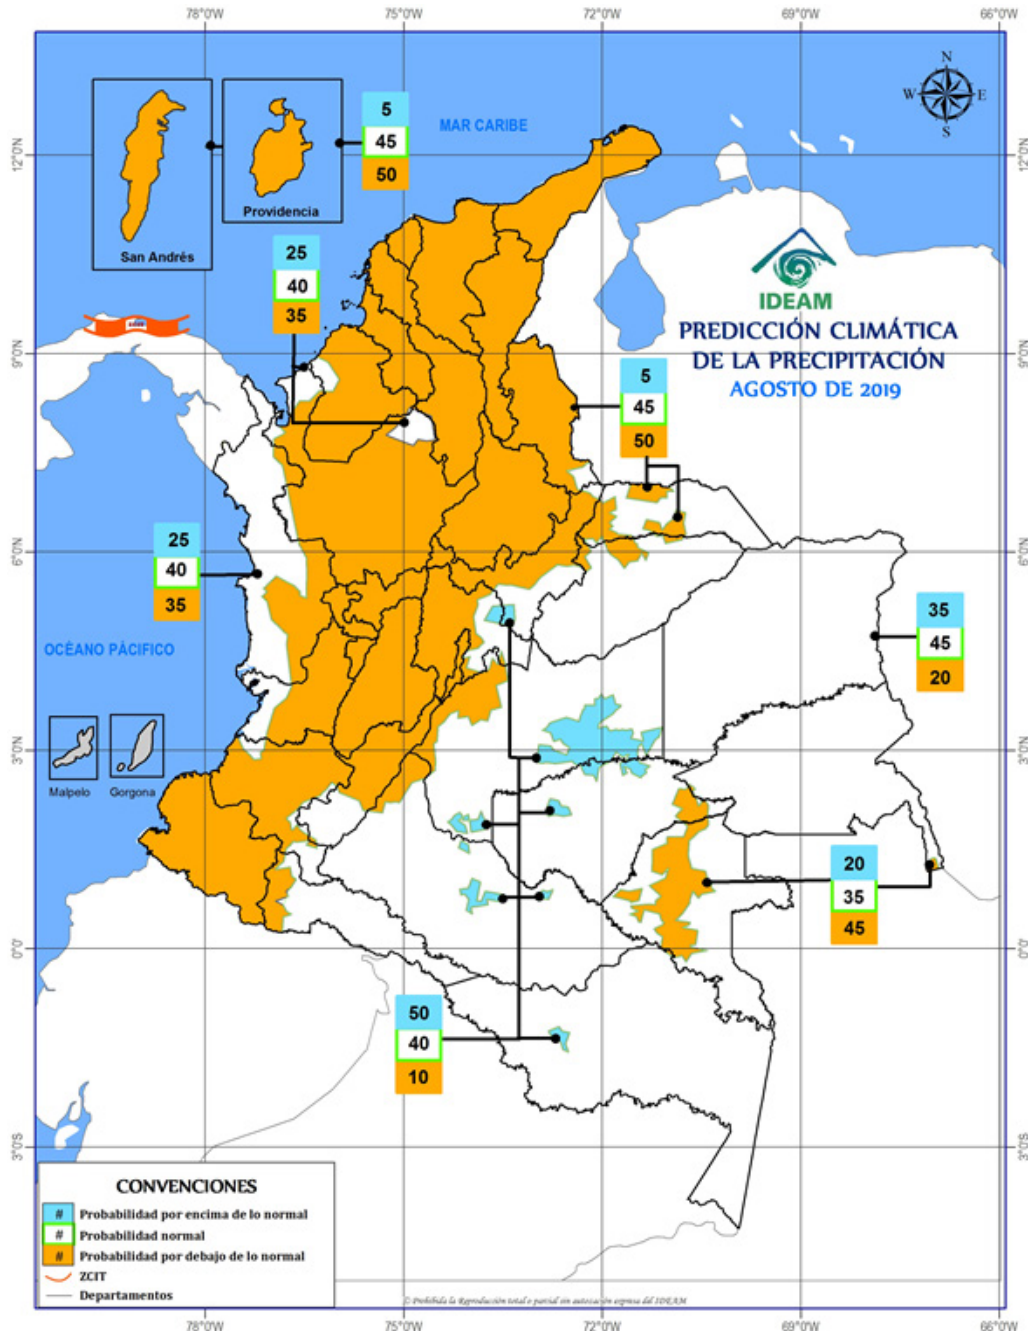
78°0'W 75°0'W 72°0'W 69°0'W 66°0'W

12°0'N 9°0'N 6°0'N 3°0'N 0°0' 3°0'S

N
W E
S

MAR CARIBE

San Andrés

Providencia

5
45
50

25
40
35

IDEAM
PREDICCIÓN CLIMÁTICA
DE LA PRECIPITACIÓN
AGOSTO DE 2019

ZCIT

5
45
50

25
40
35

OCÉANO PÁCIFICO

35
45
20

Malpelo Gorgona

20
35
45

50
40
10

CONVENCIONES
# Probabilidad por encima de lo normal
# Probabilidad normal
# Probabilidad por debajo de lo normal
ZCIT
Departamentos

© Prohibida la Reproducción total o parcial sin autorización expresa del IDEAM

78°0'W 75°0'W 72°0'W 69°0'W 66°0'W